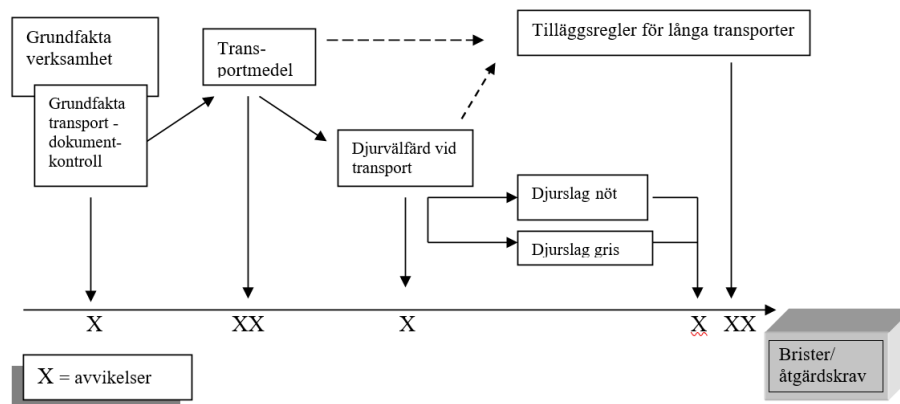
Grundfakta verksamhet

Grundfakta transport - dokument-kontroll

Trans-portmedel

Tilläggsregler för långa transporter

Djurvälfärd vid transport

Djurslag nöt

Djurslag gris

X

XX

X

X

XX

X = avvikelser

Brister/ åtgärdskrav